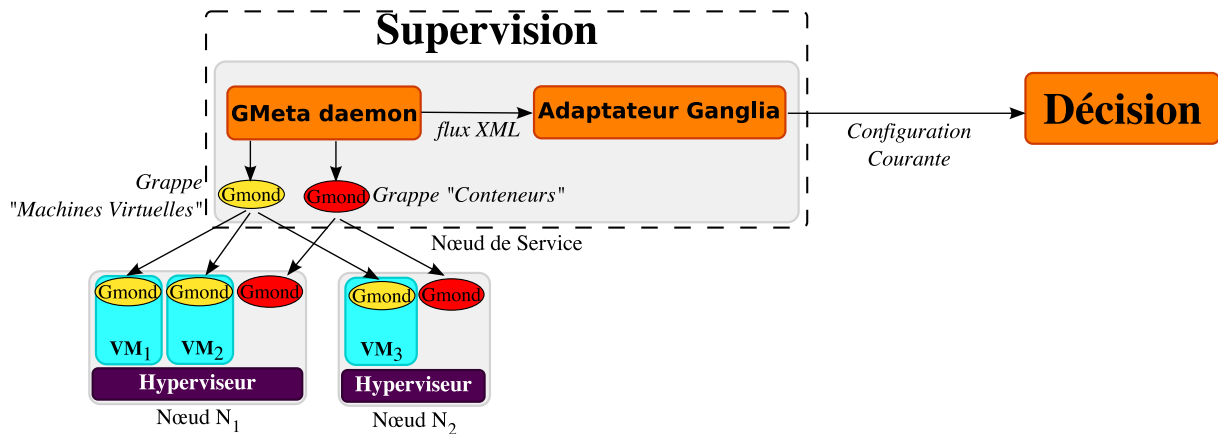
Supervision

GMeta daemon

flux XML

Adaptateur Ganglia

Configuration Courante

Décision

Grappe "Machines Virtuelles"

Gmond

Gmond

Grappe "Conteneurs"

Nœud de Service

Gmond

Gmond

Gmond

$VM_1$

$VM_2$

Hyperviseur

Nœud $N_1$

Gmond

Gmond

$VM_3$

Hyperviseur

Nœud $N_2$